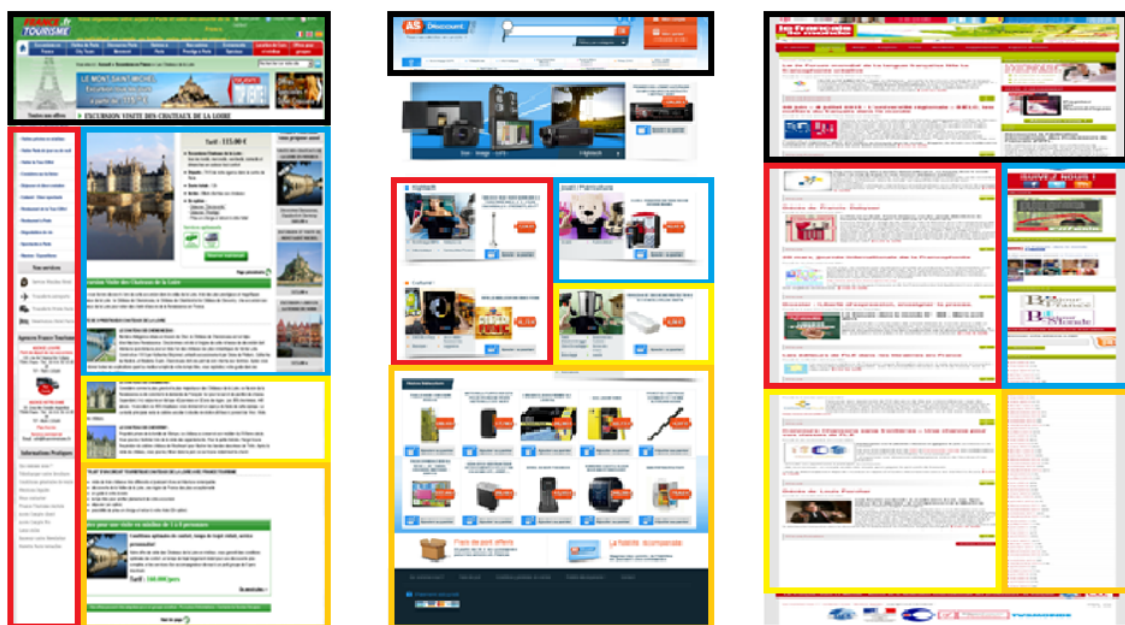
FRANCE TOURISME

LE MONT SAINT-MICHEL

EXCURSION VISITE DES CHATEAUX DE LA LOIRE

Tarif : 115.00 €

Nos services

Agence France Tourisme

Informations Pratiques

Excursion Visite des Chateaux de la Loire

Tarif : 160.00€/pers

AS Discount

Tarif

la Francophonie

SUIVEZ-NOUS !

Frais de port offerts

La fidélité récompensée